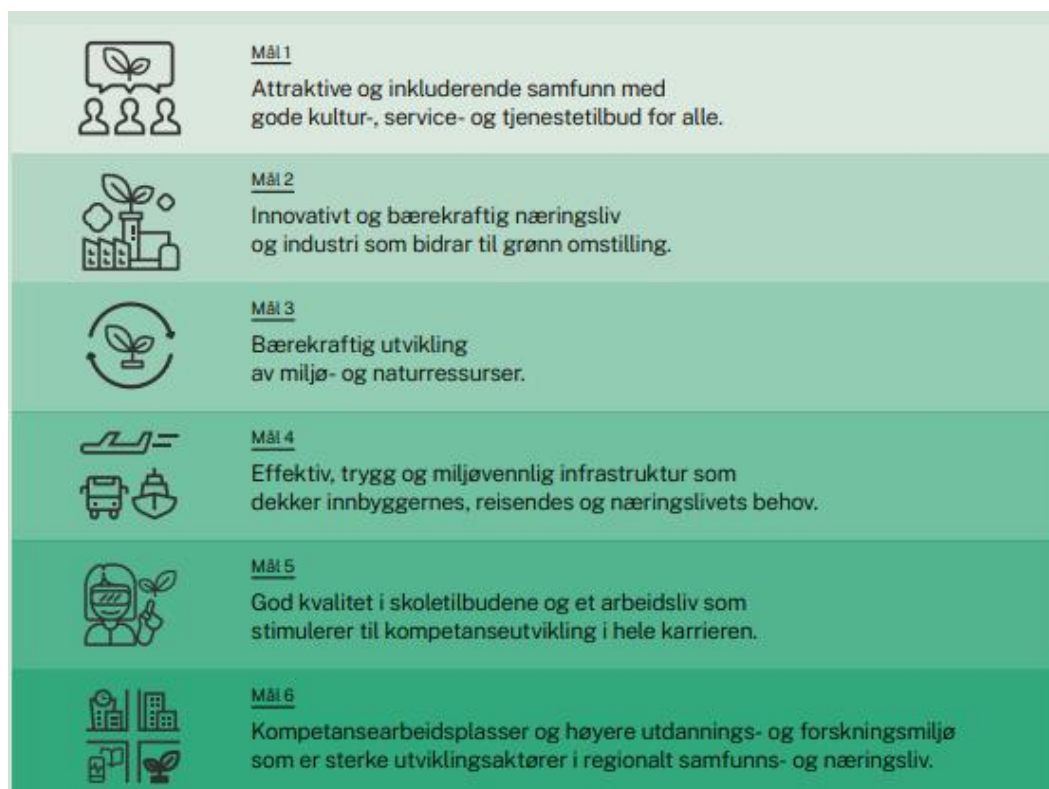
Mål 1
Attraktive og inkluderende samfunn med gode kultur-, service- og tjenestetilbud for alle.

Mål 2
Innovativt og bærekraftig næringsliv og industri som bidrar til grønn omstilling.

Mål 3
Bærekraftig utvikling av miljø- og naturressurser.

Mål 4
Effektiv, trygg og miljøvennlig infrastruktur som dekker innbyggernes, reisendes og næringslivets behov.

Mål 5
God kvalitet i skoletilbudene og et arbeidsliv som stimulerer til kompetanseutvikling i hele karrieren.

Mål 6
Kompetansearbeidsplasser og høyere utdannings- og forskningsmiljø som er sterke utviklingsaktører i regionalt samfunns- og næringsliv.